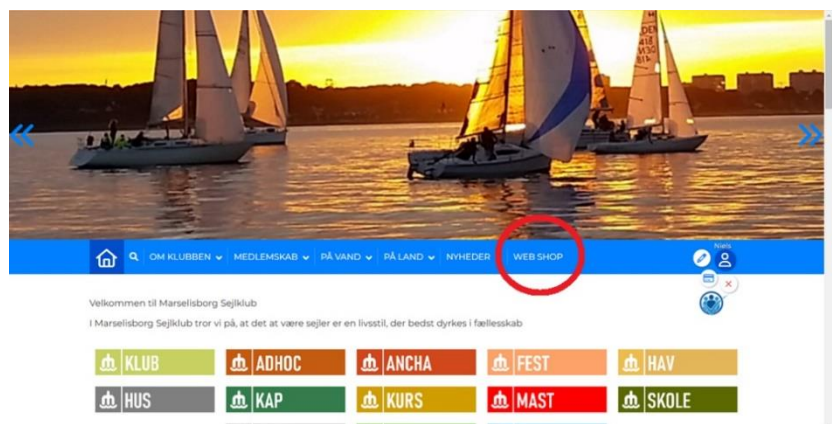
OM KLUBBEN MEDLEMSKAB PÅ VAND PÅ LAND NYHEDER WEB SHOP

Niels

Velkommen til Marselisborg Sejlklub

I Marselisborg Sejlklub tror vi på, at det at være sejler er en livsstil, der bedst dyrkes i fællesskab

KLUB ADHOC ANCHA FEST HAV

HUS KAP KURS MAST SKOLE